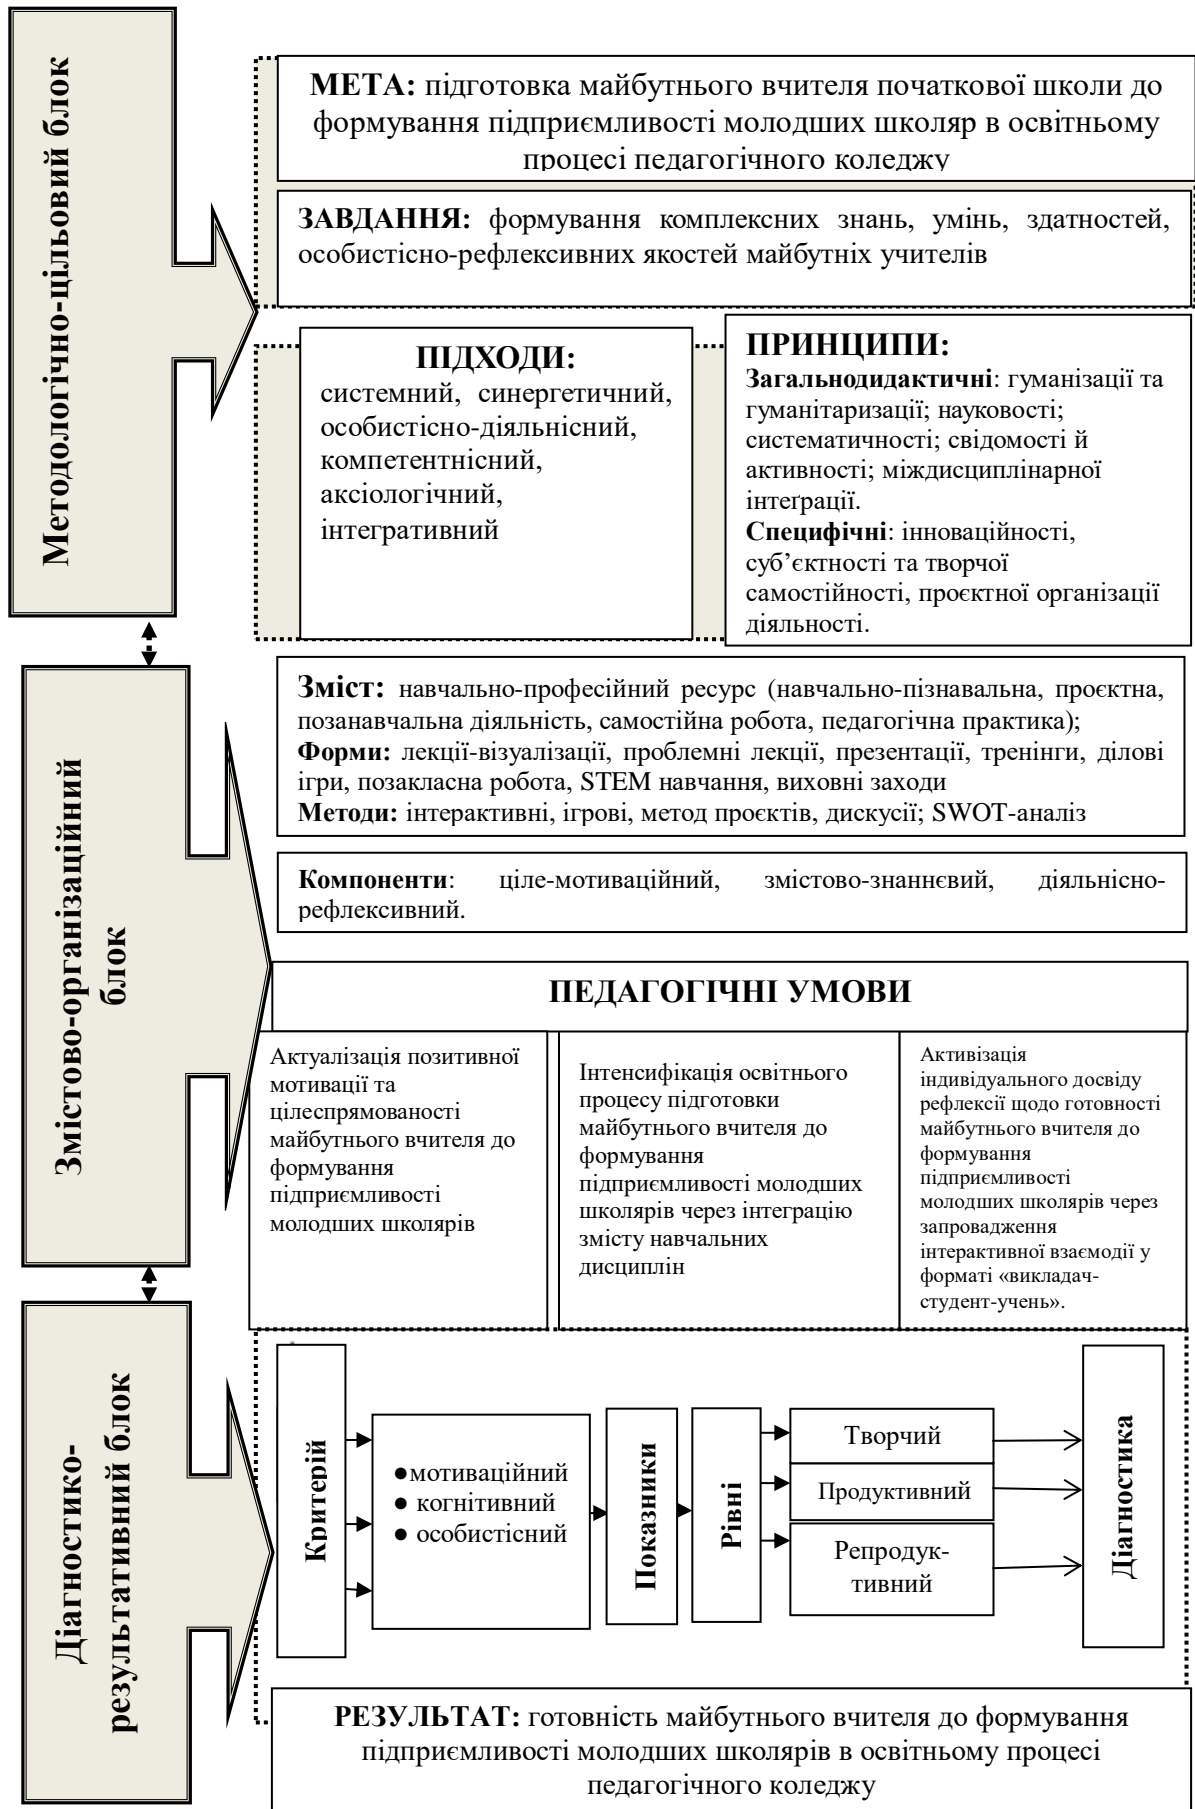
Методологічно-цільовий блок

МЕТА: підготовка майбутнього вчителя початкової школи до формування підприємливості молодших школяр в освітньому процесі педагогічного коледжу

ЗАВДАННЯ: формування комплексних знань, умінь, здатностей, особистісно-рефлексивних якостей майбутніх учителів

ПІДХОДИ:
системний, синергетичний, особистісно-діяльнісний, компетентнісний, аксіологічний, інтегративний

ПРИНЦИПИ:
Загальнодидактичні: гуманізації та гуманітаризації; науковості; систематичності; свідомості й активності; міждисциплінарної інтеграції.
Специфічні: інноваційності, суб'єктності та творчої самостійності, проєктної організації діяльності.

Змістово-організаційний блок

Зміст: навчально-професійний ресурс (навчально-пізнавальна, проєктна, позанавчальна діяльність, самостійна робота, педагогічна практика);
Форми: лекції-візуалізації, проблемні лекції, презентації, тренінги, ділові ігри, позакласна робота, STEM навчання, виховні заходи
Методи: інтерактивні, ігрові, метод проєктів, дискусії; SWOT-аналіз

Компоненти: ціле-мотиваційний, змістово-знаннєвий, діяльнісно-рефлексивний.

ПЕДАГОГІЧНІ УМОВИ

Актуалізація позитивної мотиваці та цілеспрямованості майбутнього вчителя до формування підприємливості молодших школярів

Інтенсифікація освітнього процесу підготовки майбутнього вчителя до формування підприємливості молодших школярів через інтеграцію змісту навчальних дисциплін

Активізація індивідуального досвіду рефлексії щодо готовності майбутнього вчителя до формування підприємливості молодших школярів через запровадження інтерактивної взаємодії у форматі «викладач-студент-учень».

Діагностико-результативний блок

Критерій
● мотиваційний
● когнітивний
● особистісний
Показники
Рівні
Творчий
Продуктивний
Репродуктивний
Діагностика

РЕЗУЛЬТАТ: готовність майбутнього вчителя до формування підприємливості молодших школярів в освітньому процесі педагогічного коледжу